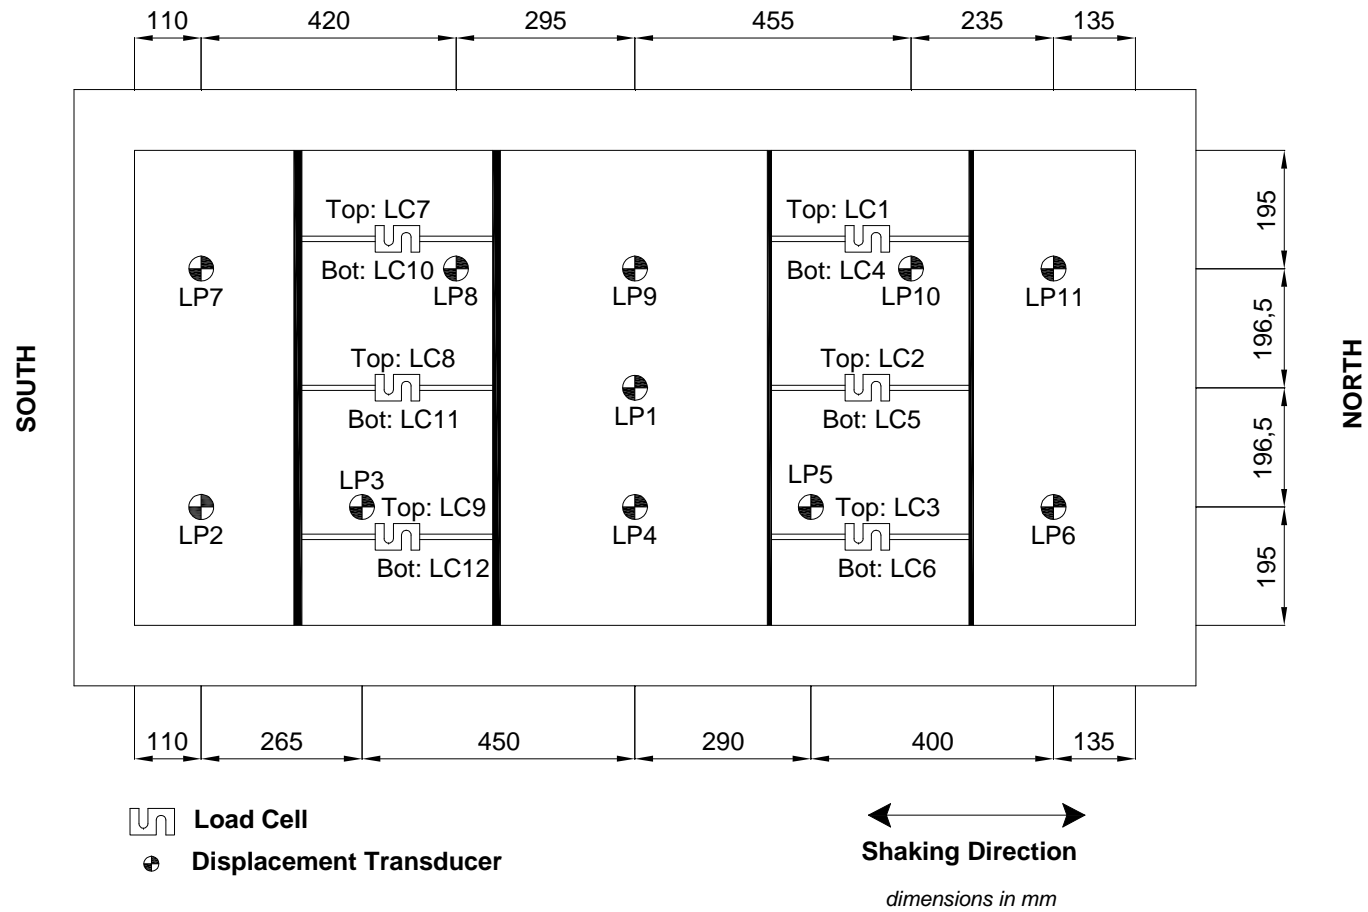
110 420 295 455 235 135

SOUTH

Top: LC7
Bot: LC10
LP8
LP7
Top: LC8
Bot: LC11
LP3
Top: LC9
Bot: LC12
LP2

LP9
LP1
LP4

Top: LC1
Bot: LC4
LP10
Top: LC2
Bot: LC5
LP5
Top: LC3
Bot: LC6

LP11
LP6

195
196,5
196,5
195

NORTH

110 265 450 290 400 135

Load Cell
Displacement Transducer

Shaking Direction

dimensions in mm